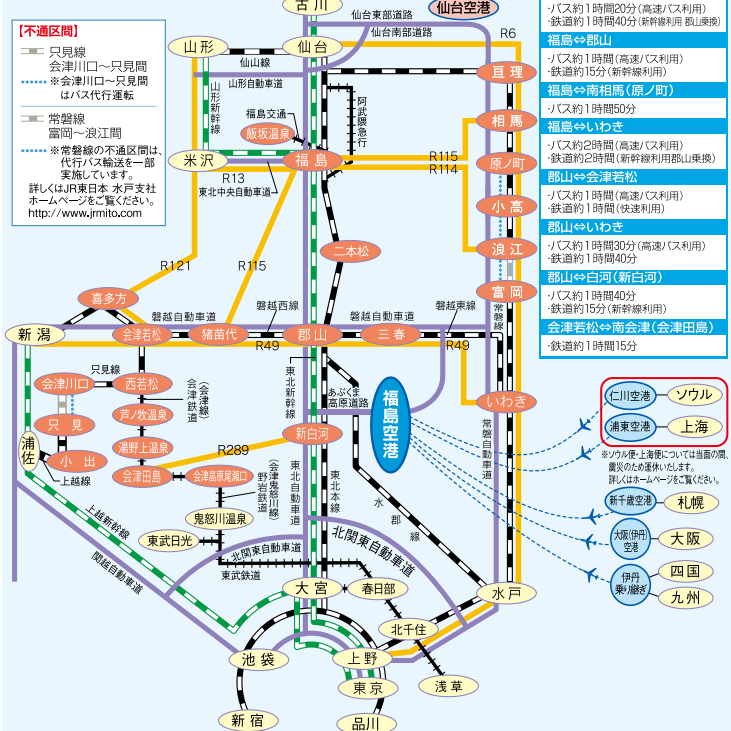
【不通区間】
只見線
会津川口～只見間
※会津川口～只見間はバス代行運転

常磐線
富岡～浪江間
※常磐線の不通区間は、代行バス輸送を一部実施しています。
詳しくはJR東日本 水戸支社ホームページをご覧ください。
http://www.jrmito.com

・バス約1時間20分（高速バス利用）
・鉄道約1時間40分（新幹線利用 郡山乗換）

福島⇔郡山
・バス約2時間（高速バス利用）
・鉄道約15分（新幹線利用）

福島⇔南相馬（原ノ町）
・バス約1時間50分

福島⇔いわき
・バス約2時間（高速バス利用）
・鉄道約2時間（新幹線利用郡山乗換）

郡山⇔会津若松
・バス約1時間（高速バス利用）
・鉄道約1時間（快速利用）

郡山⇔いわき
・バス約1時間30分（高速バス利用）
・鉄道約1時間40分

郡山⇔白河（新白河）
・バス約1時間40分
・鉄道約15分（新幹線利用）

会津若松⇔南会津（会津田島）
・鉄道約1時間15分

古川
仙台東部道路
仙台空港
仙台南部道路
R6
山形
仙台
仙山線
山形自動車道
直理
山形新幹線
福島交通
飯坂温泉
阿武隈急行
相馬
米沢
福島
R115
R114
原ノ町
R13
東北中央自動車道
小高
二本松
浪江
R121
R115
富岡
喜多方
磐越自動車道
磐越西線
磐越自動車道
磐越東線
新潟
会津若松
猪苗代
郡山
三春
R49
R49
常磐線
只見線
会津川口
西若松
会津線
（会津鉄道）
東北新幹線
あぶくま高原道路
福島空港
いわき
只見
芦ノ牧温泉
湯野上温泉
新白河
常磐自動車道
浦佐
小出
上越線
会津田島
会津高原尾瀬口
R289
東北自動車道
東北本線
水郡線
（会津鬼怒川線）
野岩鉄道
鬼怒川温泉
上越新幹線
関越自動車道
東武日光
北関東自動車道
東武鉄道
北関東自動車道
大宮
春日部
水戸
北千住
池袋
上野
東京
浅草
新宿
品川

仁川空港
ソウル
浦東空港
上海
※ソウル便・上海便については当面の間、震災のため運休いたします。詳しくはホームページをご覧ください。
新千歳空港
札幌
大阪(伊丹)空港
大阪
伊丹乗り継ぎ
四国
九州